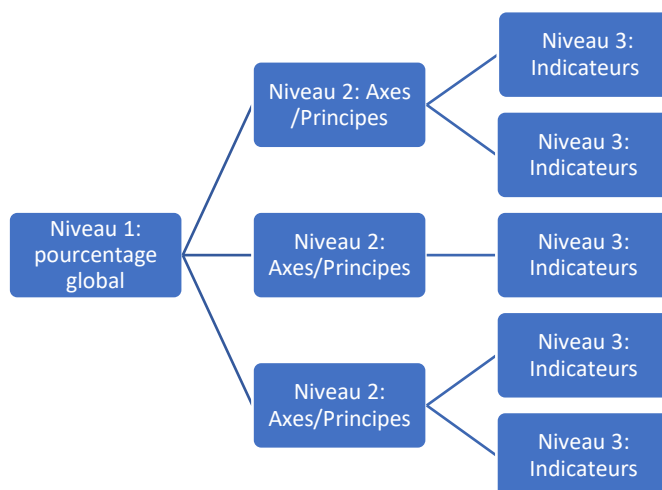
Niveau 1: pourcentage global

Niveau 2: Axes /Principes

Niveau 3: Indicateurs

Niveau 3: Indicateurs

Niveau 2: Axes/Principes

Niveau 3: Indicateurs

Niveau 2: Axes/Principes

Niveau 3: Indicateurs

Niveau 3: Indicateurs